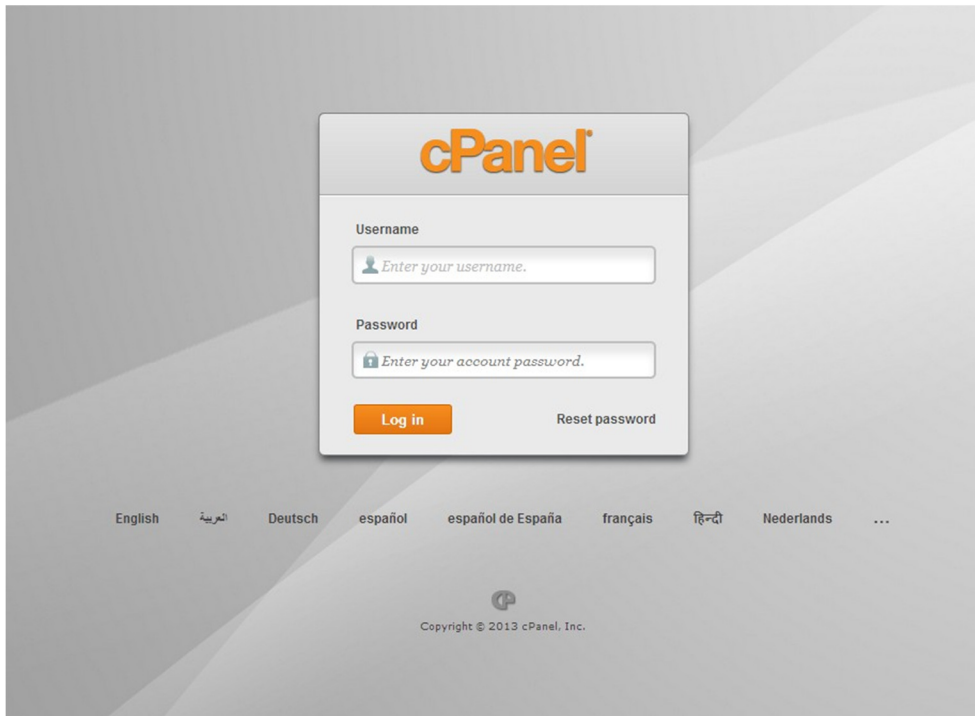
cPanel®

Username

Enter your username.

Password

Enter your account password.

Log in

Reset password

English العربية Deutsch español español de España français हिन्दी Nederlands ...

Copyright © 2013 cPanel, Inc.